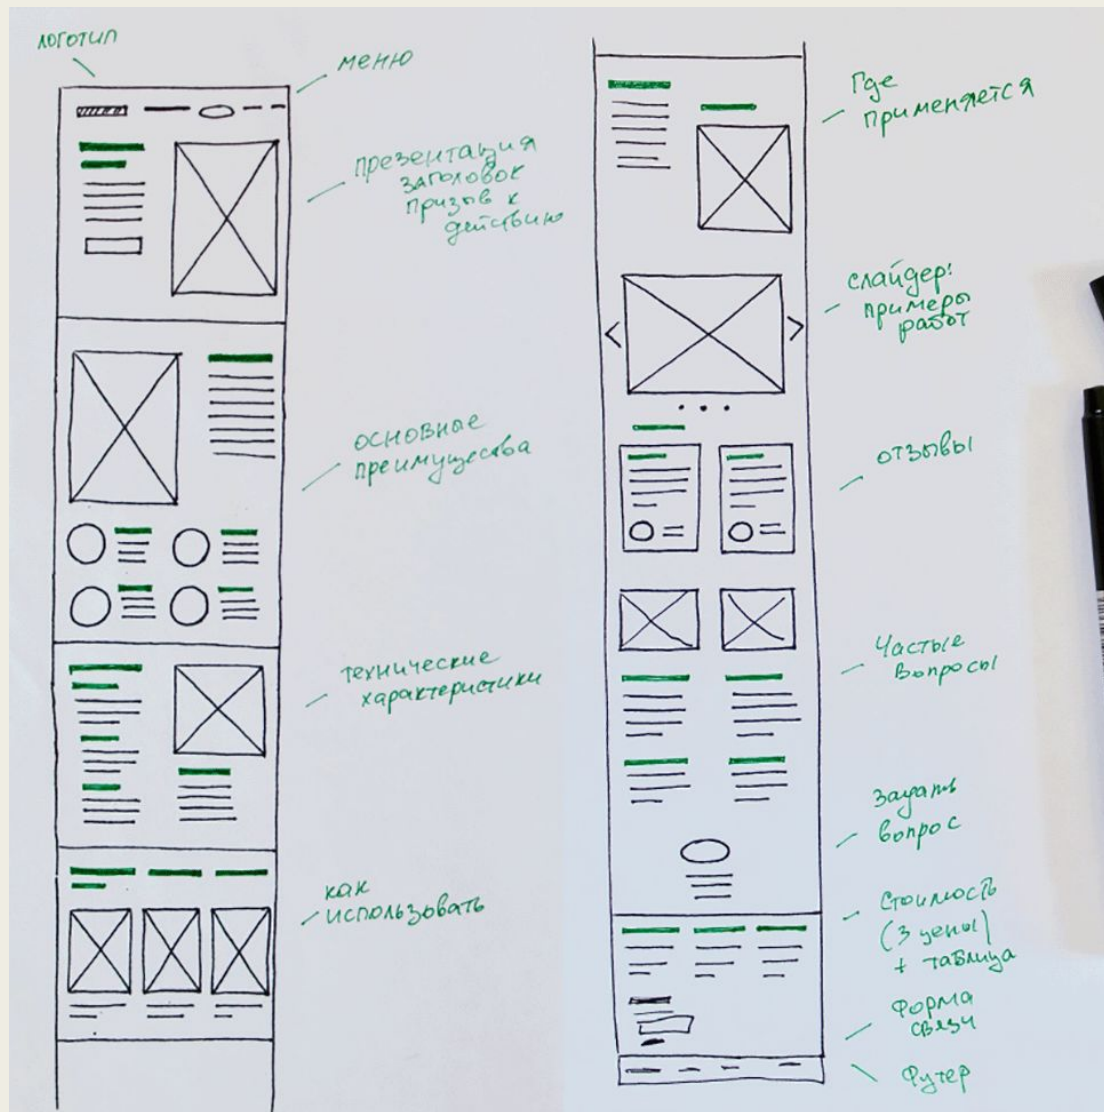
логотип

меню

презентация заголовок призыв к действию

основное преимущества

технические характеристики

как использовать

Где применяется

слайдер: примеры работ

отзывы

Частые вопросы

Задать вопрос

Стоимость (3 цены) + таблица

Форма связи

Футер